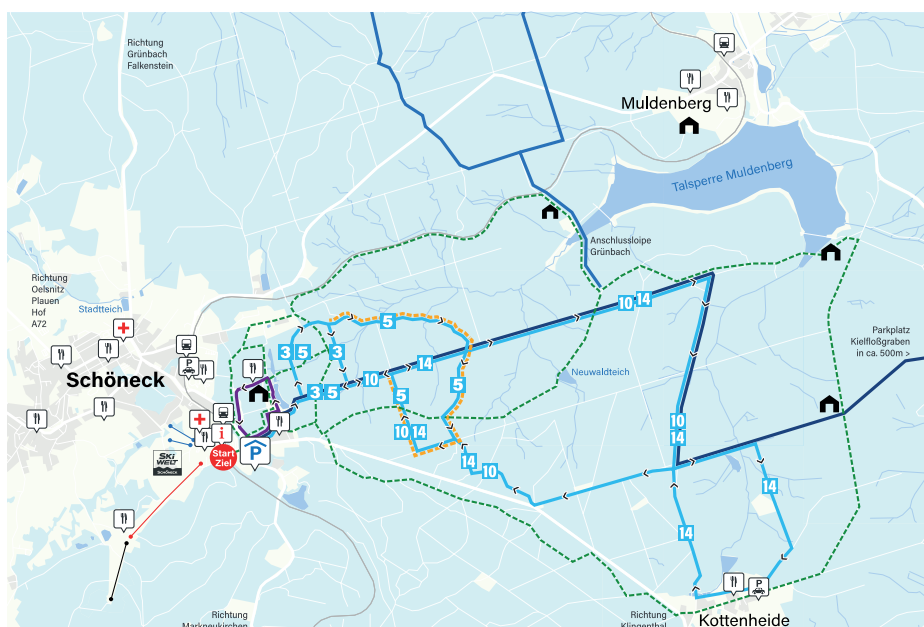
Richtung Grünbach Falkenstein

Muldenberg

Talsperre Muldenberg

Anschlussloipe Grünbach

Richtung Oelsnitz Plauen Hof A72

Stadtteich

Schöneck

Parkplatz Kielfloßgraben in ca. 500m >

Neuwaldteich

10 14
3 5
3
5
3 5
10
14
5
5
10 14
14 10
10
14
14
14

P

SKI WELT SCHÖNECK

Start Ziel

i

Richtung Markneukirchen

Richtung Klingenthal

Kottenheide